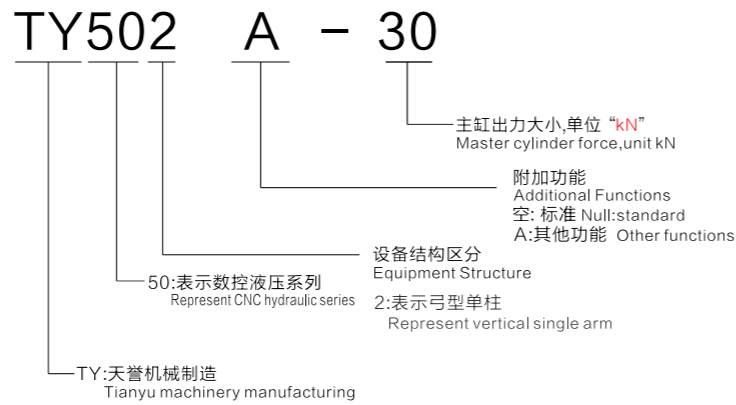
TY502 A - 30

主缸出力大小,单位“kN”
Master cylinder force,unit kN

附加功能
Additional Functions
空: 标准 Null:standard
A:其他功能 Other functions

设备结构区分
Equipment Structure

50:表示数控液压系列
Represent CNC hydraulic series

2:表示弓型单柱
Represent vertical single arm

TY:天誉机械制造
Tianyu machinery manufacturing